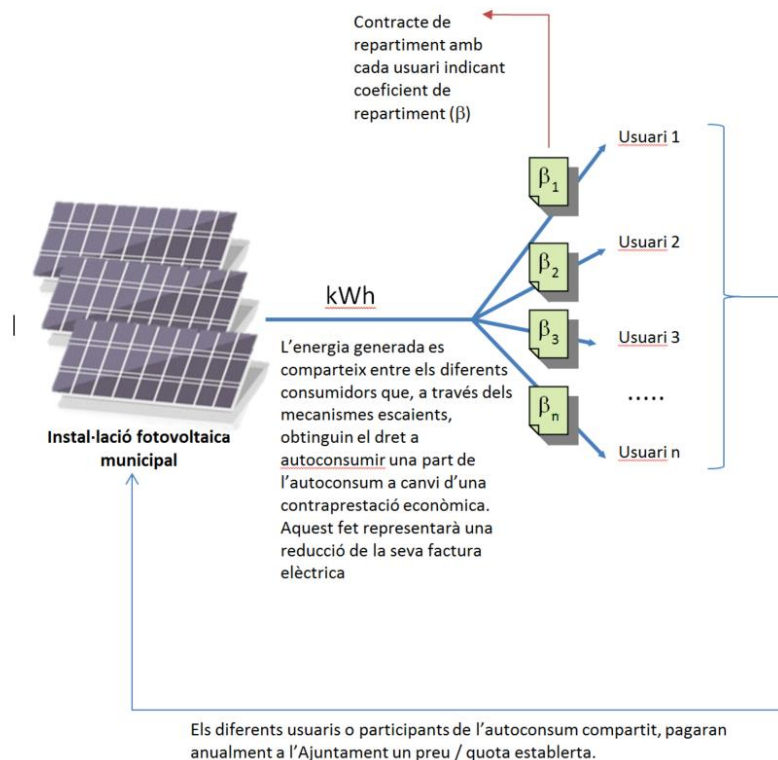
Contracte de repartiment amb cada usuari indicant coeficient de repartiment ($\beta$)

Usuari 1

$\beta_1$

Usuari 2

$\beta_2$

kWh

$\beta_3$

Usuari 3

L'energia generada es comparteix entre els diferents consumidors que, a través dels mecanismes escaients, obtinguin el dret a autoconsumir una part de l'autoconsum a canvi d'una contraprestació econòmica. Aquest fet representarà una reducció de la seva factura elèctrica

$\beta_n$

.....

Usuari n

Instal·lació fotovoltaica municipal

Els diferents usuaris o participants de l'autoconsum compartit, pagaran anualment a l'Ajuntament un preu / quota establerta.